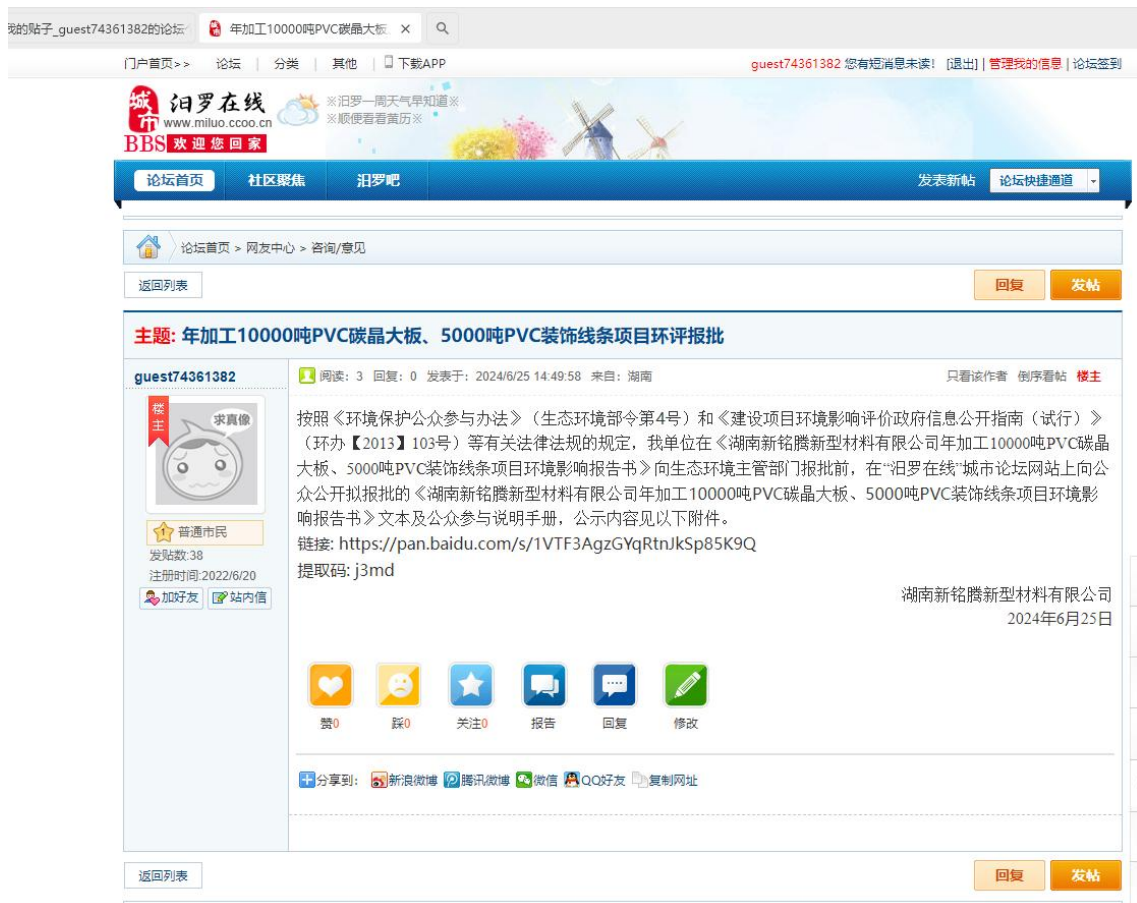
我的贴子_guest74361382的论坛 年加工10000吨PVC碳晶大板 ×

门户首页>> 论坛 | 分类 | 其他 | 下载APP guest74361382 您有短消息未读! [退出] | 管理我的信息 | 论坛签到

城市 汨罗在线 www.miluo.ccoo.cn BBS 欢迎您回家 ※汨罗一周天气早知道※ ※顺便看看黄历※

论坛首页 社区聚焦 汨罗吧 发表新帖 论坛快捷通道

论坛首页 > 网友中心 > 咨询/意见

返回列表 回复 发帖

主题: 年加工10000吨PVC碳晶大板、5000吨PVC装饰线条项目环评报批

guest74361382

阅读: 3 回复: 0 发表于: 2024/6/25 14:49:58 来自: 湖南 只看该作者 倒序看帖 楼主

楼主 求真像

普通市民
发贴数:38
注册时间:2022/6/20
加好友 站内信

按照《环境保护公众参与办法》(生态环境部令第4号)和《建设项目环境影响评价政府信息公开指南(试行)》(环办【2013】103号)等有关法律法规的规定,我单位在《湖南新铭腾新型材料有限公司年加工10000吨PVC碳晶大板、5000吨PVC装饰线条项目环境影响报告书》向生态环境主管部门报批前,在"汨罗在线"城市论坛网站上向公众公开拟报批的《湖南新铭腾新型材料有限公司年加工10000吨PVC碳晶大板、5000吨PVC装饰线条项目环境影响报告书》文本及公众参与说明手册,公示内容见以下附件。
链接: https://pan.baidu.com/s/1VTF3AgzGYqRtnJkSp85K9Q
提取码: j3md

湖南新铭腾新型材料有限公司
2024年6月25日

赞0 踩0 关注0 报告 回复 修改

分享到: 新浪微博 腾讯微博 微信 QQ好友 复制网址

返回列表 回复 发帖